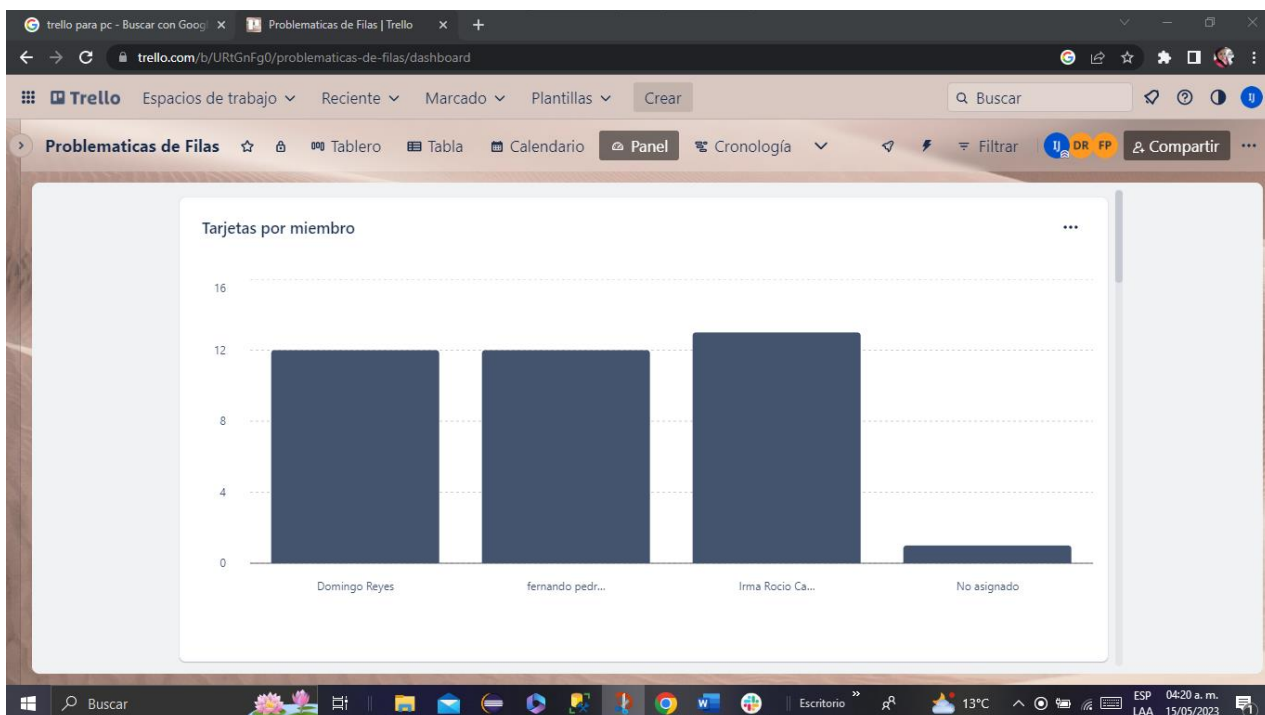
trello para pc - Buscar con Googl ×
Problematicas de Filas | Trello ×
+

trello.com/b/URtGnFg0/problematicas-de-filas/dashboard

Trello Espacios de trabajo Reciente Marcado Plantillas Crear
Buscar

Problematicas de Filas Tablero Tabla Calendario Panel Cronología Filtrar IJ DR FP Compartir ···

Tarjetas por miembro ···

16
12
8
4
0

Domingo Reyes
fernando pedr...
Irma Rocio Ca...
No asignado

Buscar
Escritorio
13°C
ESP LAA
04:20 a. m. 15/05/2023